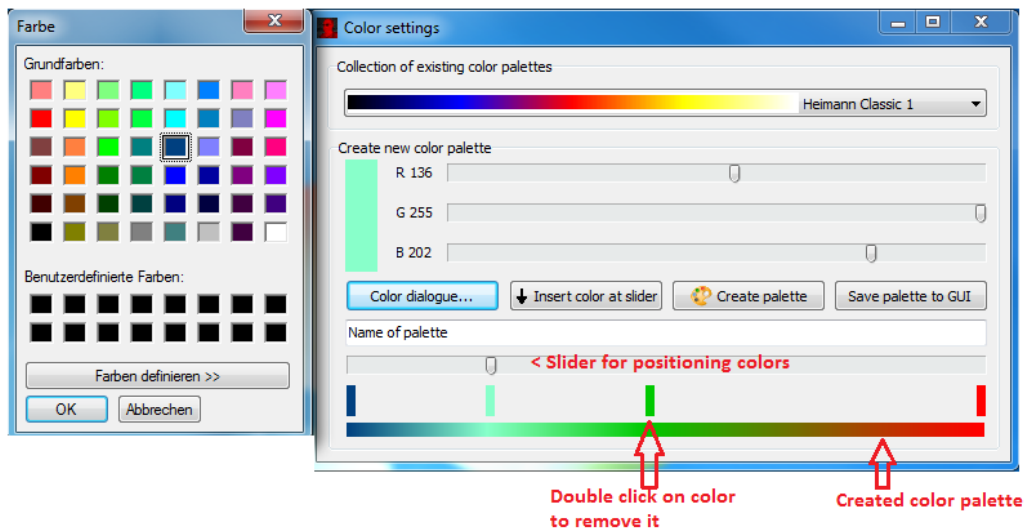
Farbe

Grundfarben:

Benutzerdefinierte Farben:

Farben definieren >>

OK

Abbrechen

Color settings

Collection of existing color palettes

Heimann Classic 1

Create new color palette

R 136

G 255

B 202

Color dialogue...

Insert color at slider

Create palette

Save palette to GUI

Name of palette

< Slider for positioning colors

Double click on color to remove it

Created color palette